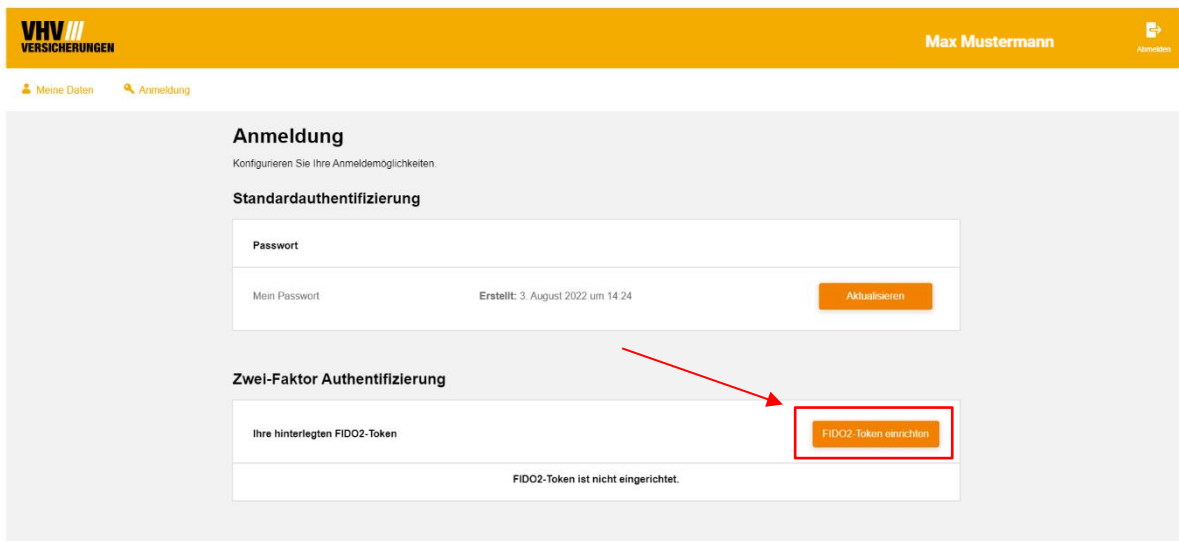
VHV ///
VERSICHERUNGEN

Max Mustermann

Abmelden

Meine Daten Anmeldung

Anmeldung

Konfigurieren Sie Ihre Anmeldemöglichkeiten.

Standardauthentifizierung

Passwort

Mein Passwort

Erstellt: 3. August 2022 um 14:24

Aktualisieren

Zwei-Faktor Authentifizierung

Ihre hinterlegten FIDO2-Token

FIDO2-Token einrichten

FIDO2-Token ist nicht eingerichtet.